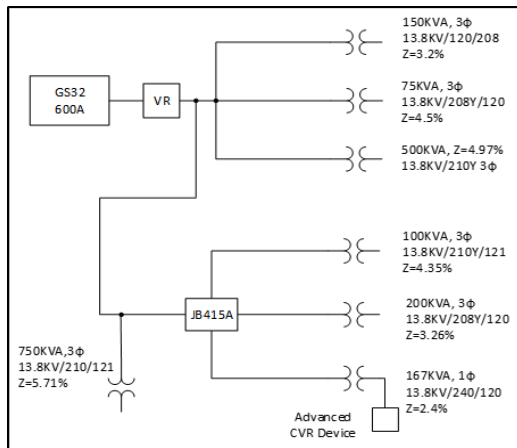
GS32
600A

VR

150KVA, 3ϕ
13.8KV/120/208
Z=3.2%

75KVA, 3ϕ
13.8KV/208Y/120
Z=4.5%

500KVA, Z=4.97%
13.8KV/210Y 3ϕ

100KVA, 3ϕ
13.8KV/210Y/121
Z=4.35%

JB415A

200KVA, 3ϕ
13.8KV/208Y/120
Z=3.26%

750KVA,3ϕ
13.8KV/210/121
Z=5.71%

167KVA, 1ϕ
13.8KV/240/120
Z=2.4%

Advanced
CVR Device